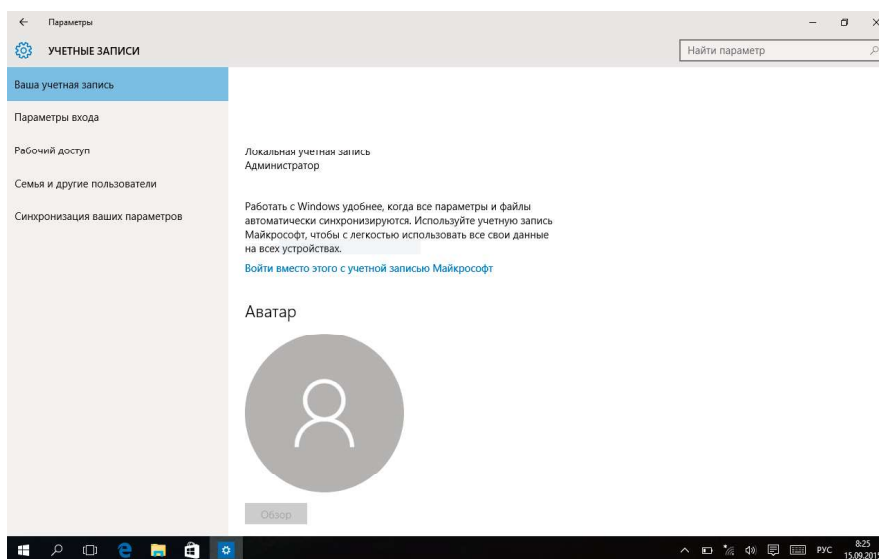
Параметры

УЧЕТНЫЕ ЗАПИСИ

Найти параметр

Ваша учетная запись

Параметры входа

Рабочий доступ

Семья и другие пользователи

Синхронизация ваших параметров

Локальная учетная запись
Администратор

Работать с Windows удобнее, когда все параметры и файлы автоматически синхронизируются. Используйте учетную запись Майкрософт, чтобы с легкостью использовать все свои данные на всех устройствах.

Войти вместо этого с учетной записью Майкрософт

Аватар

Обзор

РУС 8:25 15.09.2015